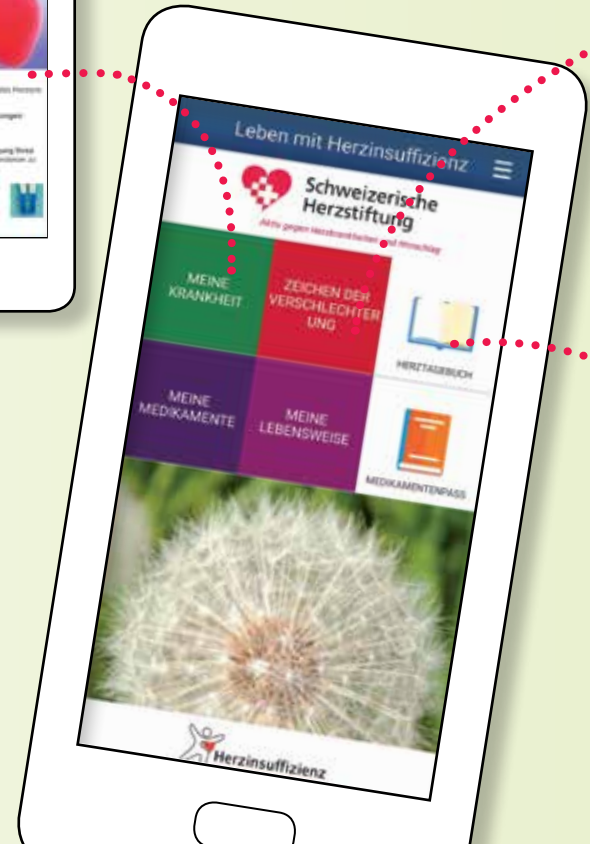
Leben mit Herzinsuffizienz

Schweizerische Herzstiftung

Aktiv gegen Herzkrankheiten und Hirnschlag

MEINE KRANKHEIT

ZEICHEN DER VERSCHLECHTERUNG

HERZTAGEBUCH

MEINE MEDIKAMENTE

MEINE LEBENSWEISE

MEDIKAMENTENPASS

Herzinsuffizienz